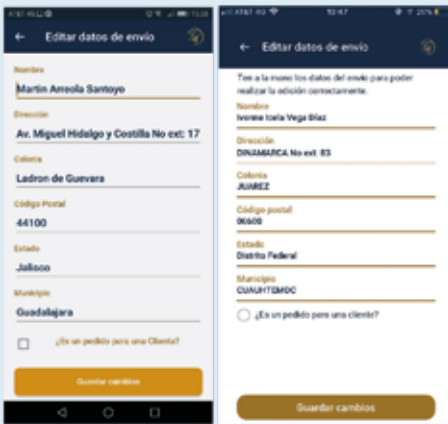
Editar datos de envío

Nombre
Martin Arreola Santoyo

Dirección
Av. Miguel Hidalgo y Costilla No ext: 17

Colonia
Ladron de Guevara

Código Postal
44100

Estado
Jalisco

Municipio
Guadalajara

¿Es un pedido para una Clienta?

Guardar cambios

AT&T 4G 10:47 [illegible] 26%

Editar datos de envío

Ten a la mano los datos del envío para poder realizar la edición correctamente.

Nombre
Ivonne Icela Vega Díaz

Dirección
DINAMARCA No ext: 83

Colonia
JUAREZ

Código postal
06600

Estado
Distrito Federal

Municipio
CUAUHTEMOC

¿Es un pedido para una clienta?

Guardar cambios